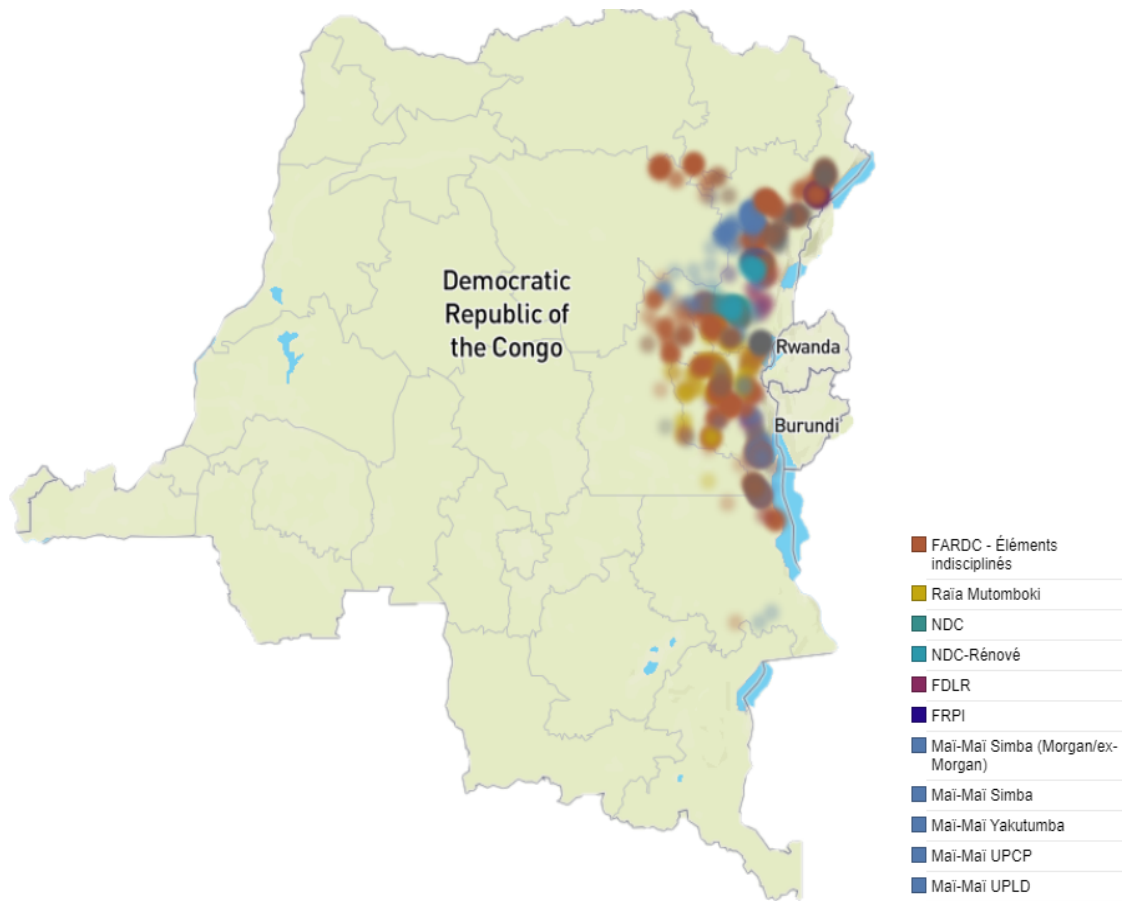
Democratic Republic of the Congo

Rwanda

Burundi

FARDC - Éléments indisciplinés
Raïa Mutomboki
NDC
NDC-Rénové
FDLR
FRPI
Maï-Maï Simba (Morgan/ex-Morgan)
Maï-Maï Simba
Maï-Maï Yakutumba
Maï-Maï UPCP
Maï-Maï UPLD